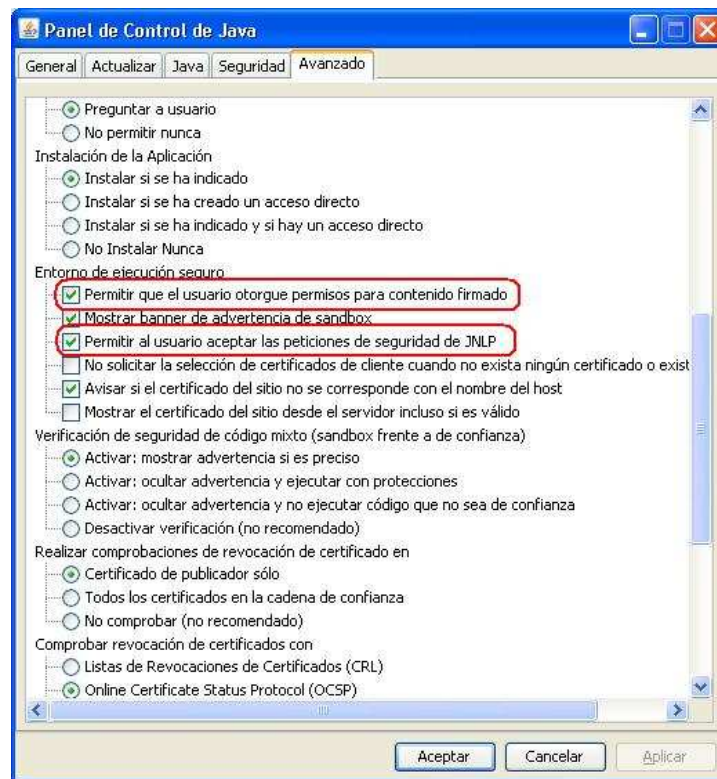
Panel de Control de Java

General | Actualizar | Java | Seguridad | Avanzado

Preguntar a usuario
No permitir nunca
Instalación de la Aplicación
Instalar si se ha indicado
Instalar si se ha creado un acceso directo
Instalar si se ha indicado y si hay un acceso directo
No Instalar Nunca
Entorno de ejecución seguro
Permitir que el usuario otorgue permisos para contenido firmado
Mostrar banner de advertencia de sandbox
Permitir al usuario aceptar las peticiones de seguridad de JNLP
No solicitar la selección de certificados de cliente cuando no exista ningún certificado o exist
Avisar si el certificado del sitio no se corresponde con el nombre del host
Mostrar el certificado del sitio desde el servidor incluso si es válido
Verificación de seguridad de código mixto (sandbox frente a de confianza)
Activar: mostrar advertencia si es preciso
Activar: ocultar advertencia y ejecutar con protecciones
Activar: ocultar advertencia y no ejecutar código que no sea de confianza
Desactivar verificación (no recomendado)
Realizar comprobaciones de revocación de certificado en
Certificado de publicador sólo
Todos los certificados en la cadena de confianza
No comprobar (no recomendado)
Comprobar revocación de certificados con
Listas de Revocaciones de Certificados (CRL)
Online Certificate Status Protocol (OCSP)

Aceptar | Cancelar | Aplicar